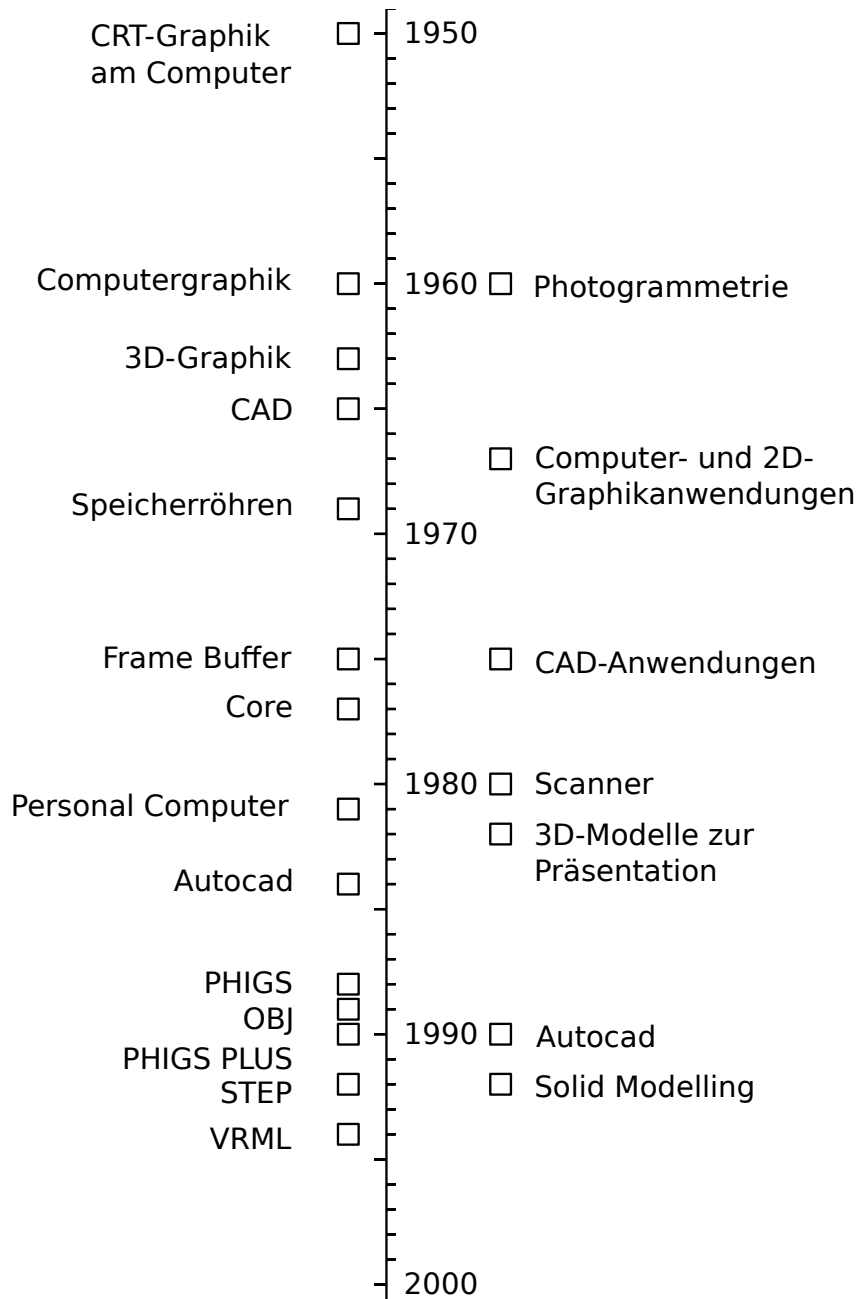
CRT-Graphik am Computer
1950

Computergraphik
1960
Photogrammetrie

3D-Graphik

CAD

Computer- und 2D-Graphikanwendungen

Speicherröhren
1970

Frame Buffer
CAD-Anwendungen

Core

1980
Scanner

Personal Computer
3D-Modelle zur Präsentation

Autocad

PHIGS
OBJ
1990
Autocad
PHIGS PLUS
STEP
Solid Modelling
VRML

2000